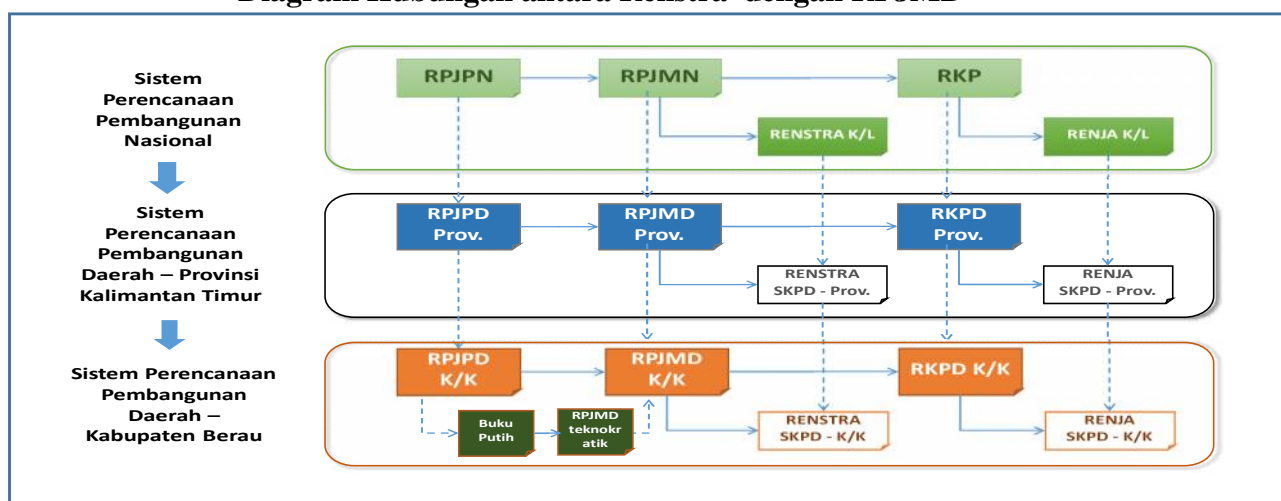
Diagram Hubungan antara Renstra dengan RPJMD

Sistem Perencanaan Pembangunan Nasional

RPJPN
RPJMN
RKP
RENSTRA K/L
RENJA K/L

Sistem Perencanaan Pembangunan Daerah – Provinsi Kalimantan Timur

RPJPD Prov.
RPJMD Prov.
RKPD Prov.
RENSTRA SKPD - Prov.
RENJA SKPD - Prov.

Sistem Perencanaan Pembangunan Daerah – Kabupaten Berau

RPJPD K/K
RPJMD K/K
RKPD K/K
Buku Putih
RPJMD teknokratik
RENSTRA SKPD - K/K
RENJA SKPD - K/K